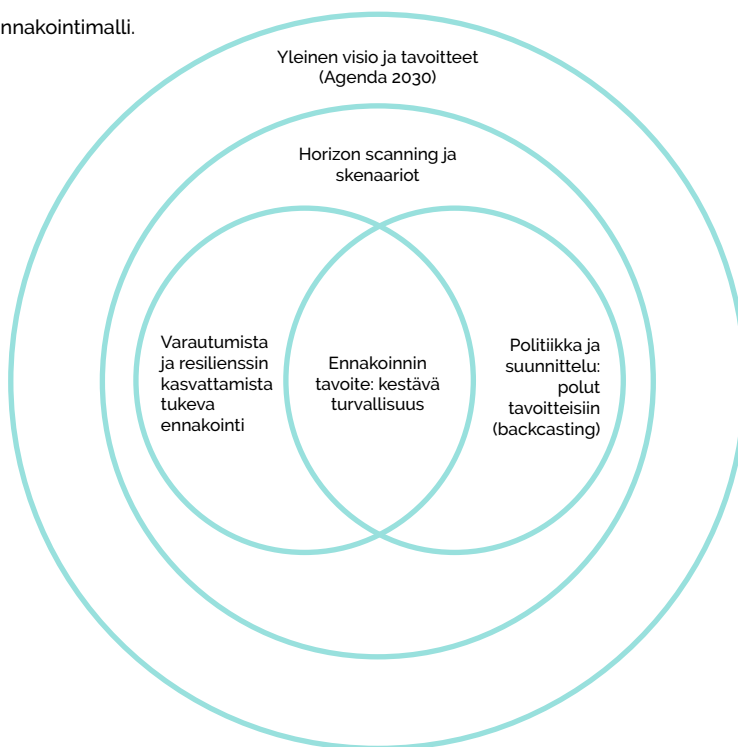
nnakointimalli.

Yleinen visio ja tavoitteet (Agenda 2030)

Horizon scanning ja skenaariot

Varautumista ja resilienssin kasvattamista tukeva ennakointi

Ennakoinnin tavoite: kestävä turvallisuus

Politiikka ja suunnittelu: polut tavoitteisiin (backcasting)